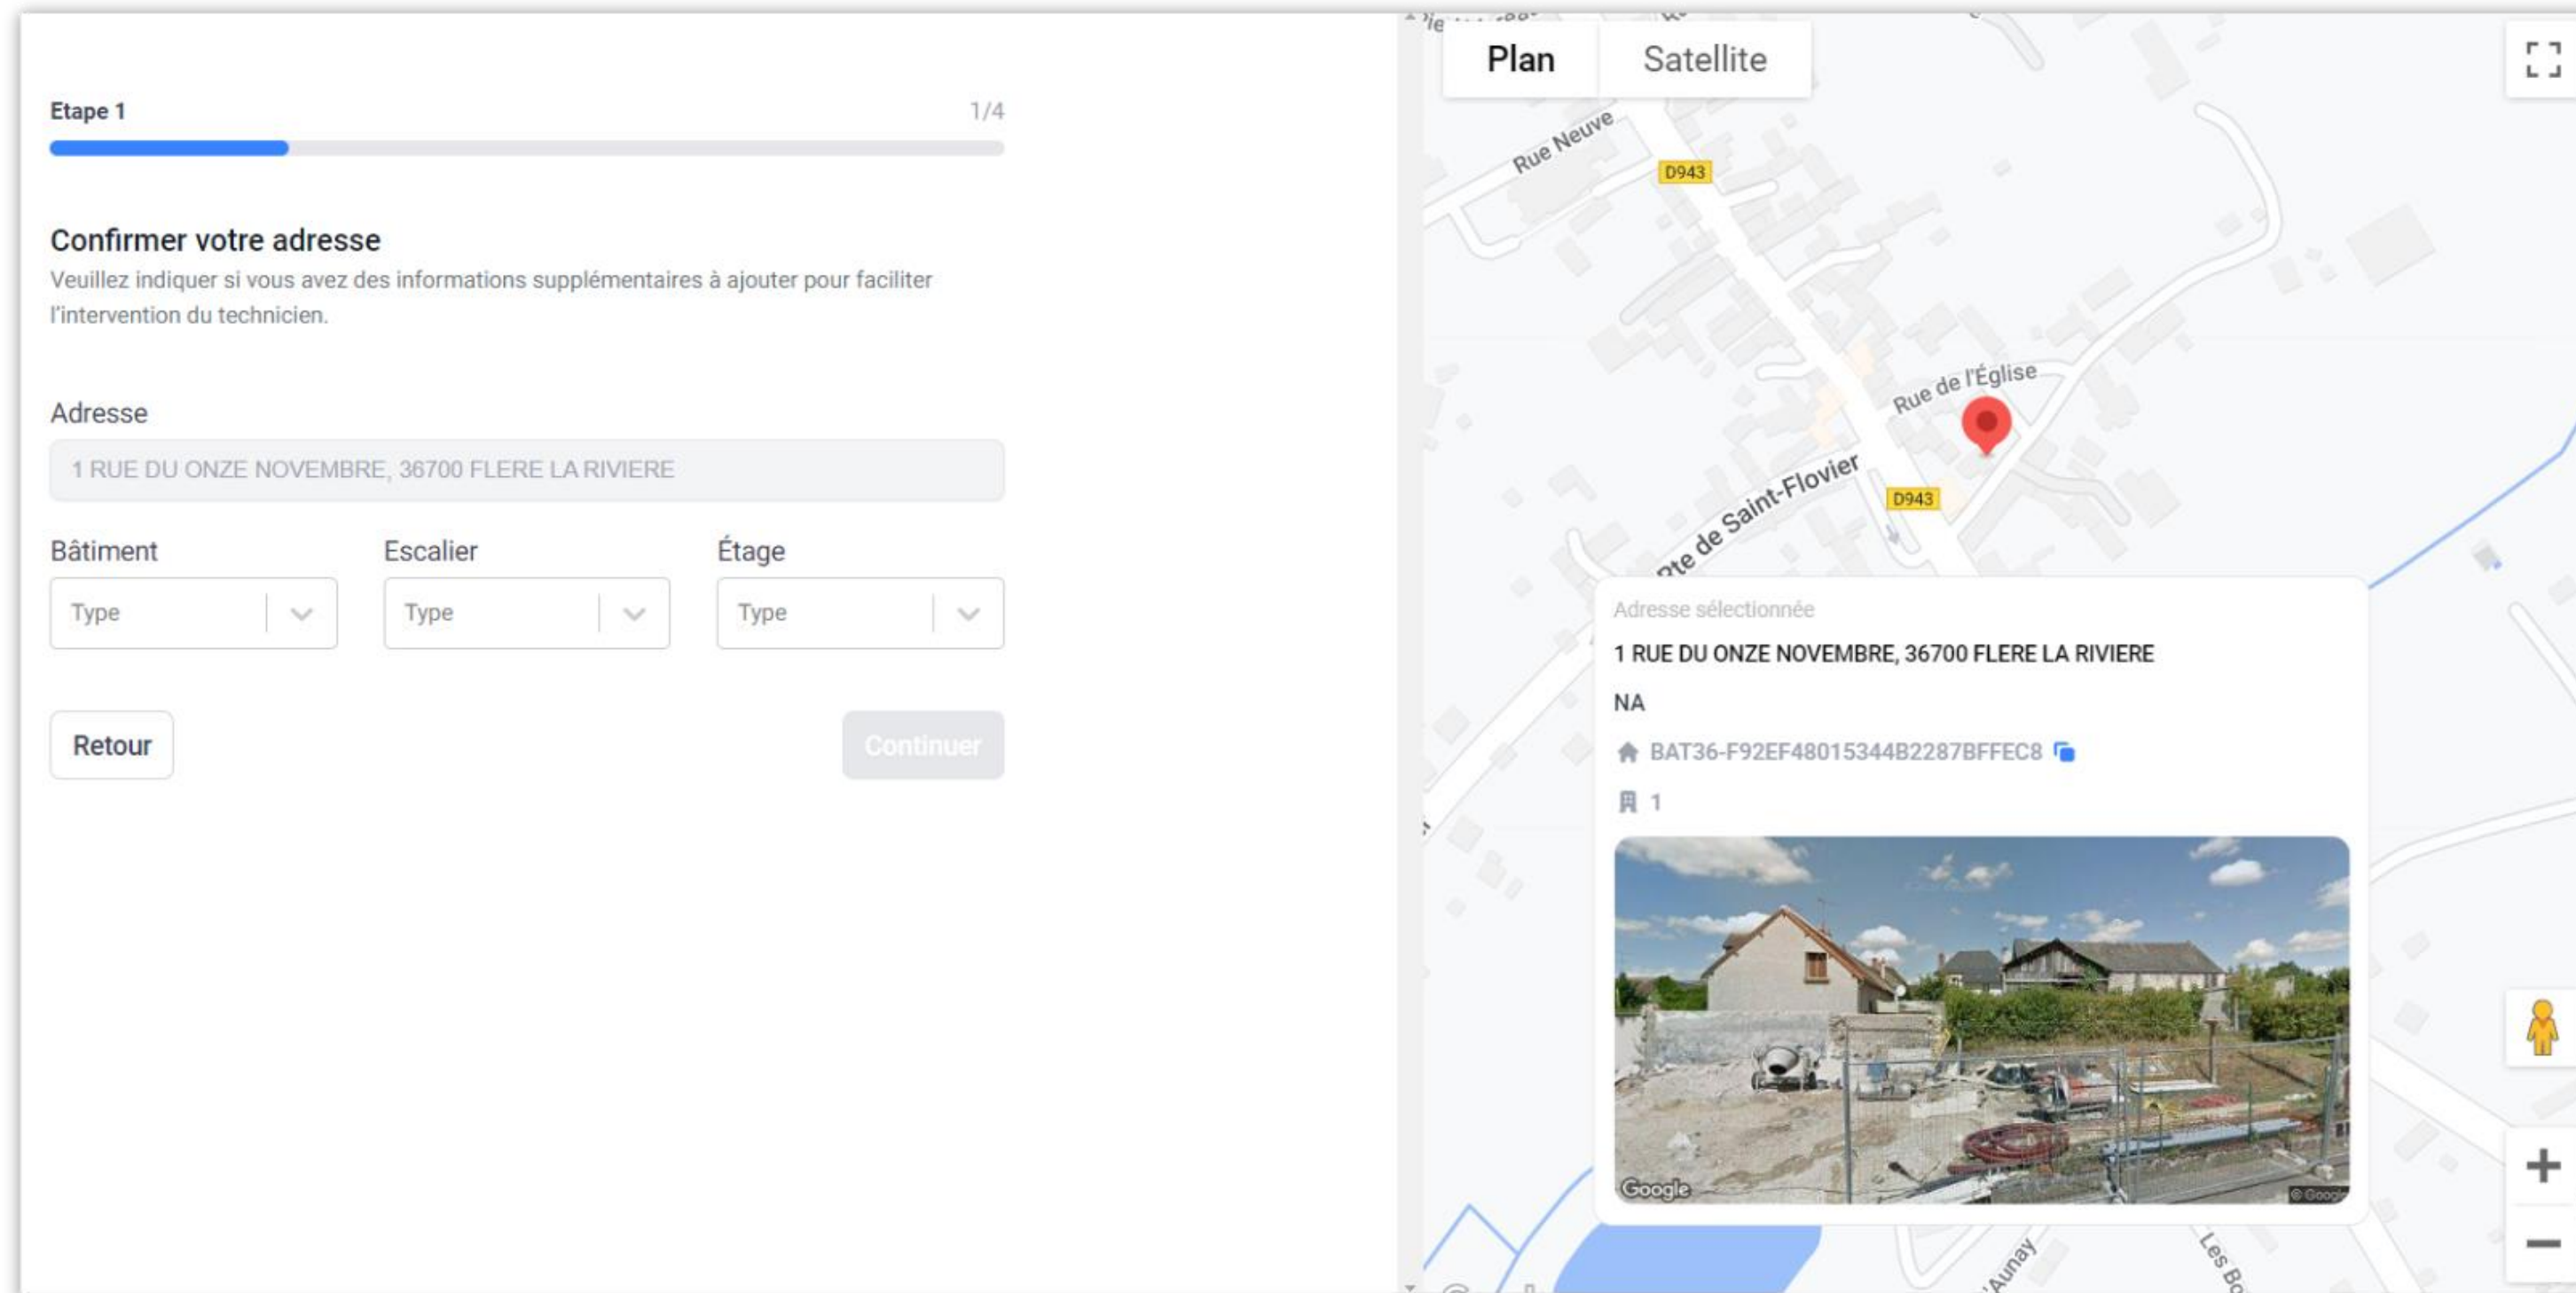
Etape 1

1/4

Confirmer votre adresse

Veuillez indiquer si vous avez des informations supplémentaires à ajouter pour faciliter l'intervention du technicien.

Adresse

1 RUE DU ONZE NOVEMBRE, 36700 FLERE LA RIVIERE

Bâtiment

Type

Escalier

Type

Étage

Type

Retour

Continuer

Plan

Satellite

Rue Neuve

D943

Rue de l'Église

Rte de Saint-Flovier

D943

Adresse sélectionnée

1 RUE DU ONZE NOVEMBRE, 36700 FLERE LA RIVIERE

NA

BAT36-F92EF48015344B2287BFFEC8

1

Google

© Google

+

−